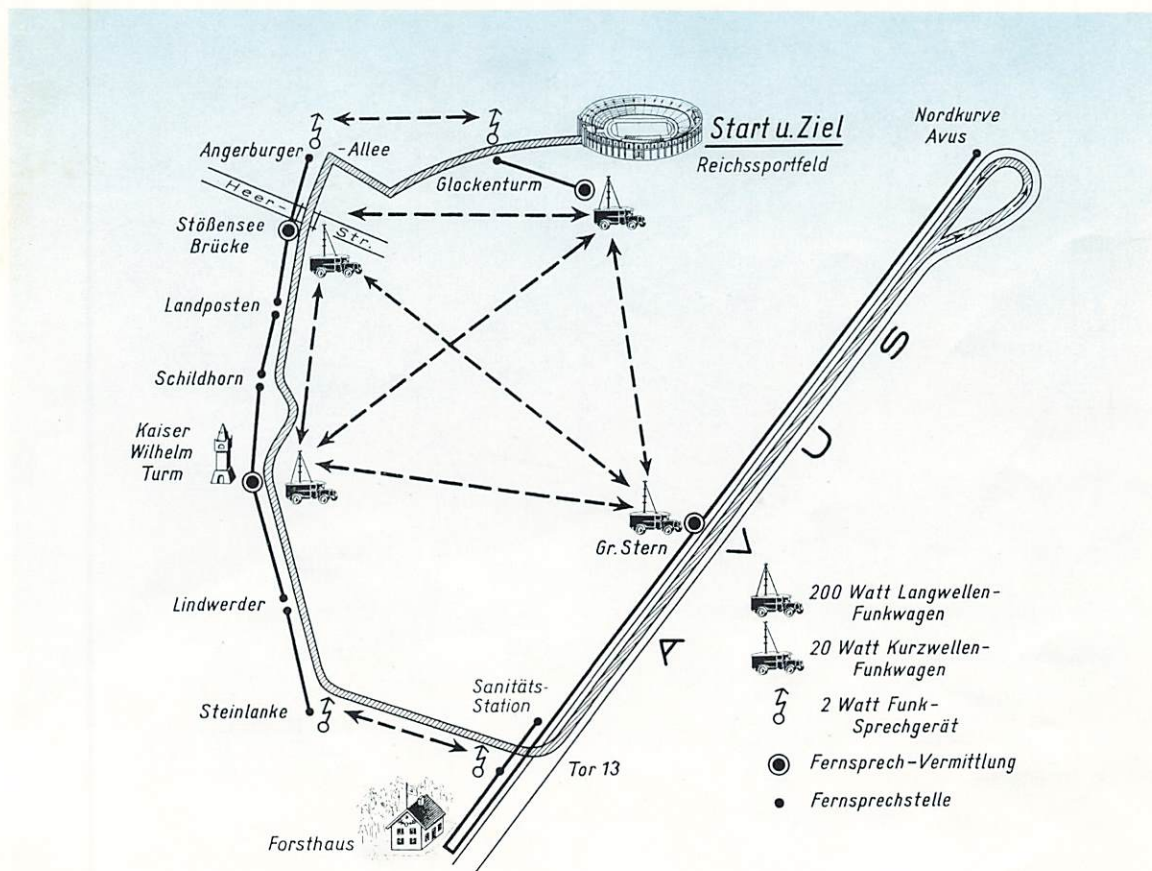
Start u. Ziel
Reichssportfeld

Nordkurve
Avus

Angerburger -Allee

Glockenturm

Heer-Str.

Stößensee
Brücke

Landposten

Schildhorn

Kaiser
Wilhelm
Turm

Lindwerder

Steinlanke

Forsthaus

Sanitäts-
Station

Tor 13

Gr. Stern

AVUS

200 Watt Langwellen-
Funkwagen

20 Watt Kurzwellen-
Funkwagen

2 Watt Funk-
Sprechgerät

Fernsprech-Vermittlung

Fernsprechstelle